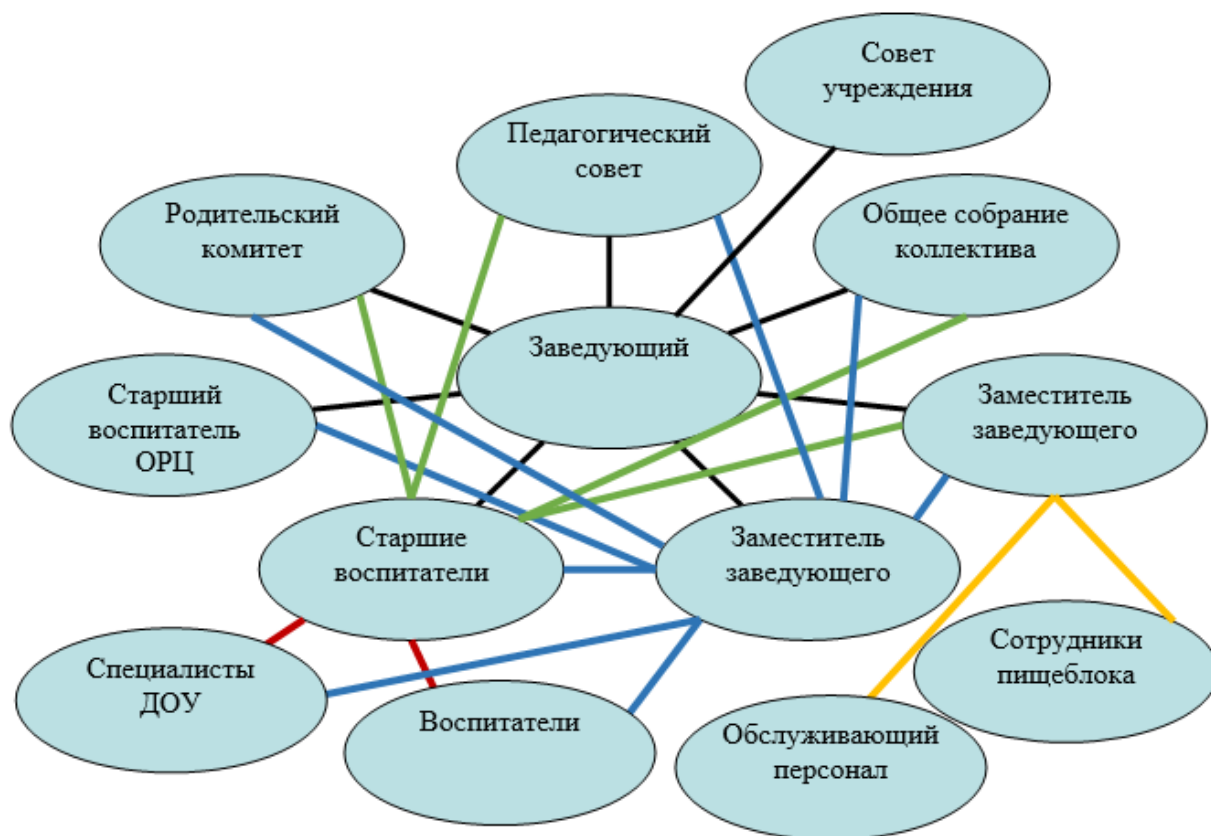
Совет учреждения

Педагогический совет

Родительский комитет

Общее собрание коллектива

Заведующий

Старший воспитатель ОРЦ

Заместитель заведующего

Старшие воспитатели

Заместитель заведующего

Специалисты ДОУ

Воспитатели

Сотрудники пищеблока

Обслуживающий персонал